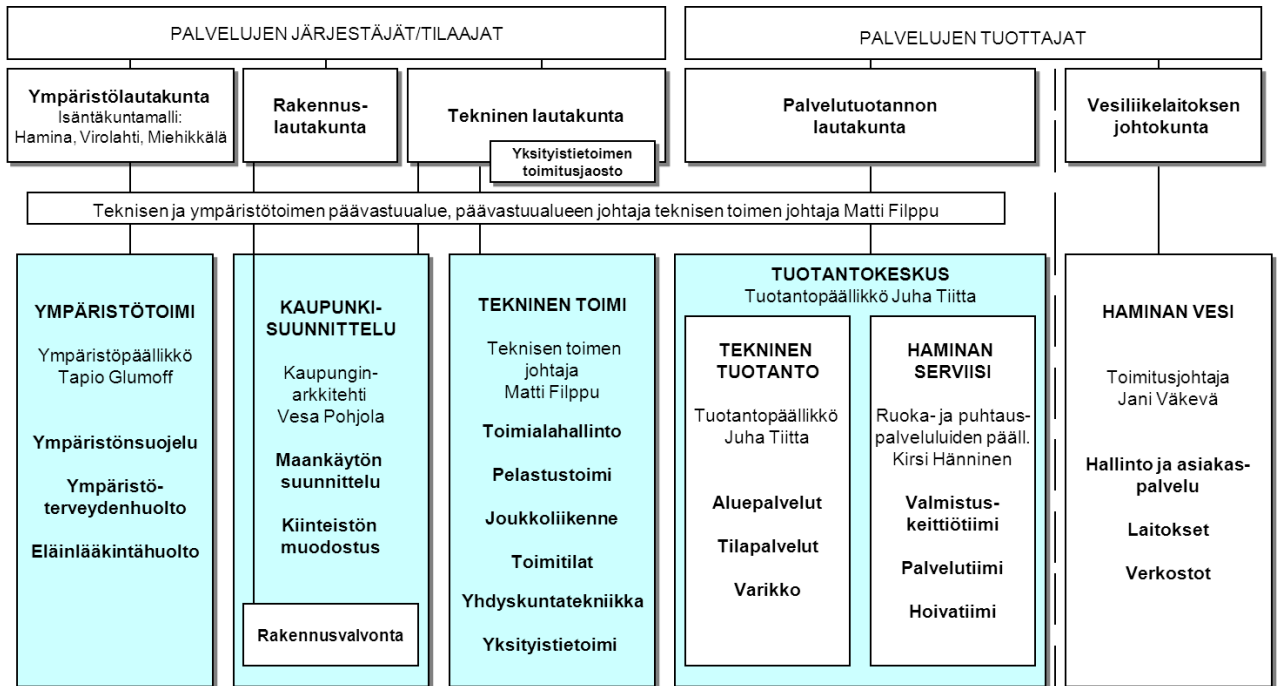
PALVELUJEN JÄRJESTÄJÄT/TILAAJAT

PALVELUJEN TUOTTAJAT

Ympäristölautakunta
Isäntäkuntamalli: Hamina, Virolahti, Miehikkälä

Rakennuslautakunta

Tekninen lautakunta

Yksityistietoimen toimitusjaosto

Palvelutuotannon lautakunta

Vesiliikelaitoksen johtokunta

Teknisen ja ympäristötoimen päävastuualue, päävastuualueen johtaja teknisen toimen johtaja Matti Filppu

YMPÄRISTÖTOIMI

Ympäristöpäällikkö Tapio Glumoff

Ympäristönsuojelu

Ympäristöterveydenhuolto

Eläinlääkintähuolto

KAUPUNKISUUNNITTELU

Kaupunginarkkitehti Vesa Pohjola

Maankäytön suunnittelu

Kiinteistön muodostus

Rakennusvalvonta

TEKNINEN TOIMI

Teknisen toimen johtaja Matti Filppu

Toimialahallinto

Pelastustoimi

Joukkoliikenne

Toimitilat

Yhdyskuntatekniikka

Yksityistietoimi

TUOTANTOKESKUS
Tuotantopäällikkö Juha Tiitta

TEKNINEN TUOTANTO

Tuotantopäällikkö Juha Tiitta

Aluepalvelut

Tilapalvelut

Varikko

HAMINAN SERVIISI

Ruoka- ja puhtauspalveluiden pääll. Kirsi Hänninen

Valmistuskeittiötiimi

Palvelutiimi

Hoivatiimi

HAMINAN VESI

Toimitusjohtaja Jani Väkevä

Hallinto ja asiakaspalvelu

Laitokset

Verkostot